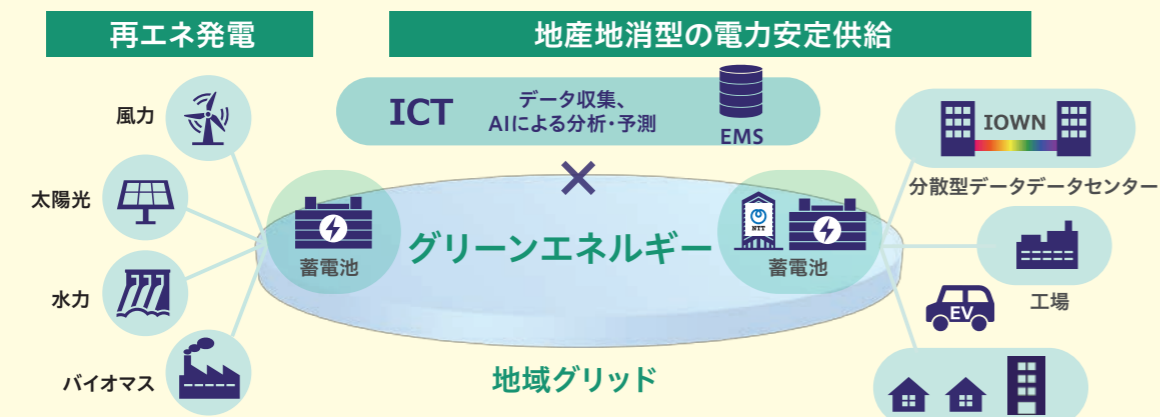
再エネ発電

地産地消型の電力安定供給

ICT

データ収集、
AIによる分析・予測

EMS

×

風力

太陽光

水力

バイオマス

蓄電池

グリーンエネルギー

NTT

蓄電池

IOWN

分散型データデータセンター

工場

EV

地域グリッド